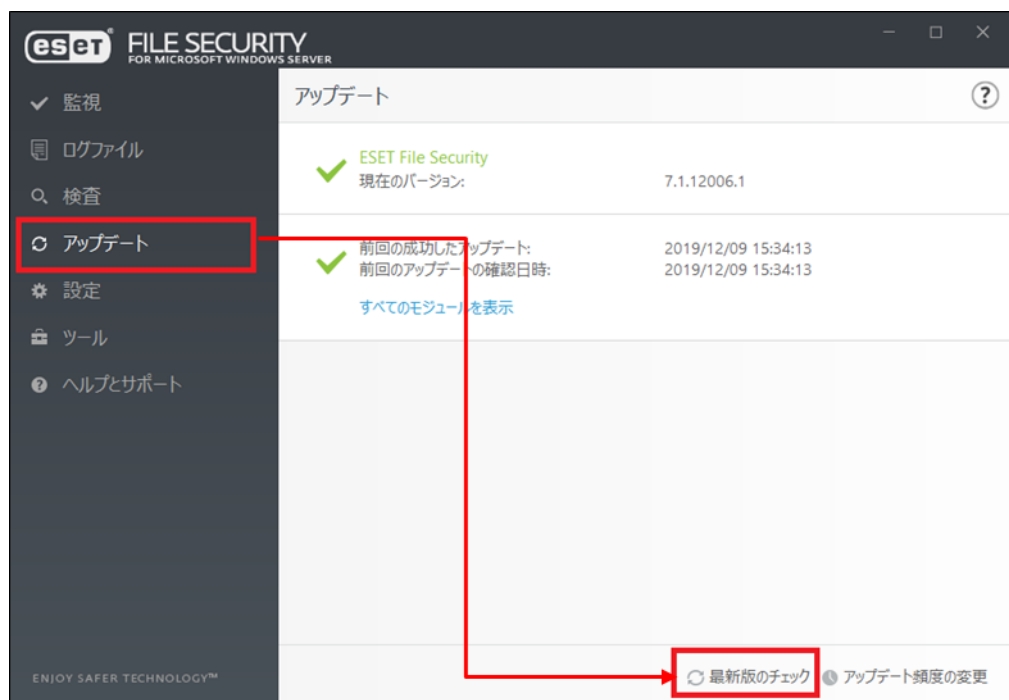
eset FILE SECURITY
FOR MICROSOFT WINDOWS SERVER

監視
ログファイル
検査
アップデート
設定
ツール
ヘルプとサポート

ENJOY SAFER TECHNOLOGY™

アップデート

ESET File Security
現在のバージョン: 7.1.12006.1

前回の成功したアップデート: 2019/12/09 15:34:13
前回のアップデートの確認日時: 2019/12/09 15:34:13
すべてのモジュールを表示

最新版のチェック
アップデート頻度の変更